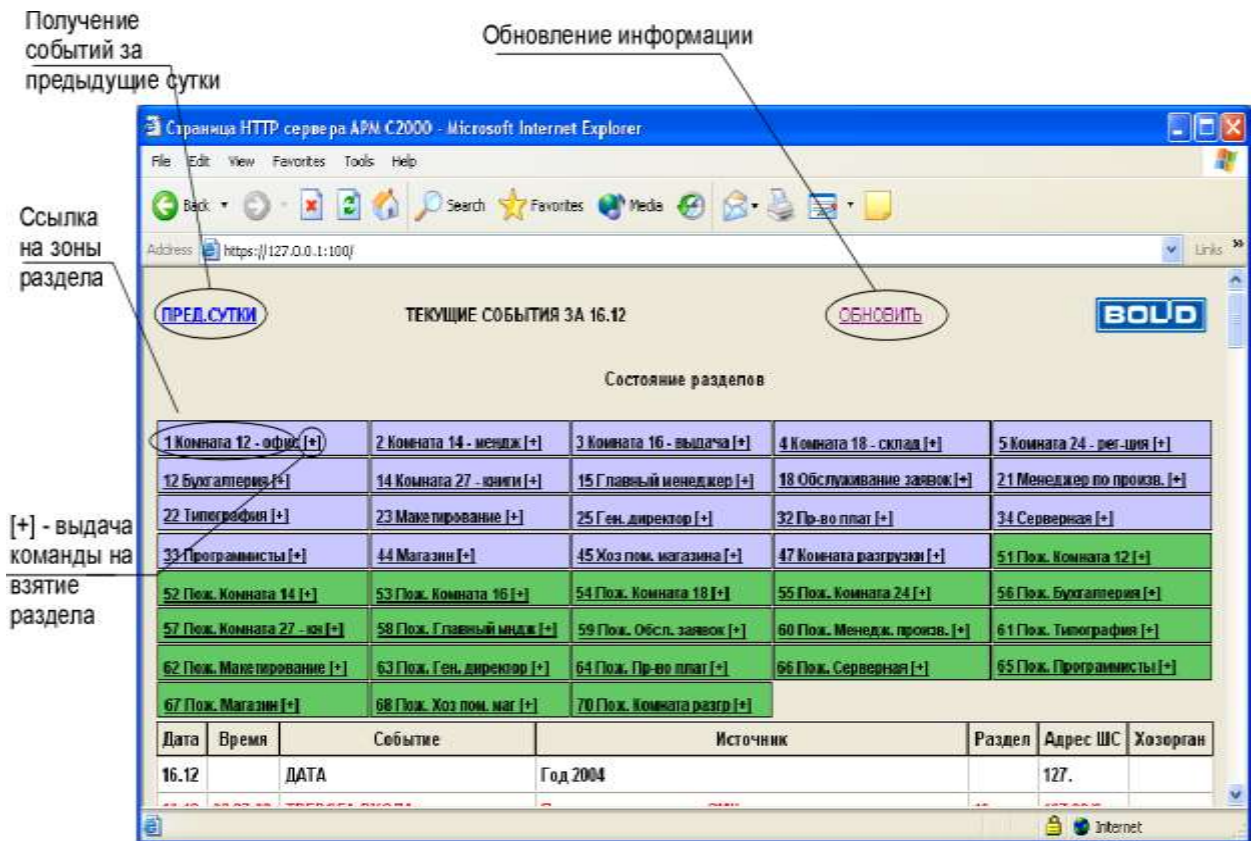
Получение событий за предыдущие сутки

Обновление информации

Ссылка на зоны раздела

[+] - выдача команды на взятие раздела

Страница HTTP сервера АРМ С2000 - Microsoft Internet Explorer

File Edit View Favorites Tools Help

Back Search Favorites Media

Address https://127.0.0.1:100/

Links

ПРЕД.СУТКИ

ТЕКУЩИЕ СОБЫТИЯ ЗА 16.12

ОБНОВИТЬ

BOLID

Состояние разделов

| 1 Комната 12 - офис [+] | 2 Комната 14 - менедж [+] | 3 Комната 16 - выдача [+] | 4 Комната 18 - склад [+] | 5 Комната 24 - рег-ция [+] |
|---|---|---|---|---|
| 12 Бухгалтерия [+] | 14 Комната 27 - книги [+] | 15 Главный менеджер [+] | 18 Обслуживание заявок [+] | 21 Менеджер по произв. [+] |
| 22 Типография [+] | 23 Макетирование [+] | 25 Ген. директор [+] | 32 Пр-во плат [+] | 34 Серверная [+] |
| 33 Программисты [+] | 44 Магазин [+] | 45 Хоз пом. магазина [+] | 47 Комната разгрузки [+] | 51 Пож. Комната 12 [+] |
| 52 Пож. Комната 14 [+] | 53 Пож. Комната 16 [+] | 54 Пож. Комната 18 [+] | 55 Пож. Комната 24 [+] | 56 Пож. Бухгалтерия [+] |
| 57 Пож. Комната 27 - кн [+] | 58 Пож. Главный мндж [+] | 59 Пож. Обсл. заявок [+] | 60 Пож. Менедж. произв. [+] | 61 Пож. Типография [+] |
| 62 Пож. Макетирование [+] | 63 Пож. Ген. директор [+] | 64 Пож. Пр-во плат [+] | 66 Пож. Серверная [+] | 65 Пож. Программисты [+] |
| 67 Пож. Магазин [+] | 68 Пож. Хоз пом. маг [+] | 70 Пож. Комната разгр [+] | | |

| Дата | Время | Событие | Источник | Раздел | Адрес ШС | Хозорган |
|---|---|---|---|---|---|---|
| 16.12 | | ДАТА | Год 2004 | | 127. | |
| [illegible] | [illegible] | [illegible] | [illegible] | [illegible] | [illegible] | |

Internet